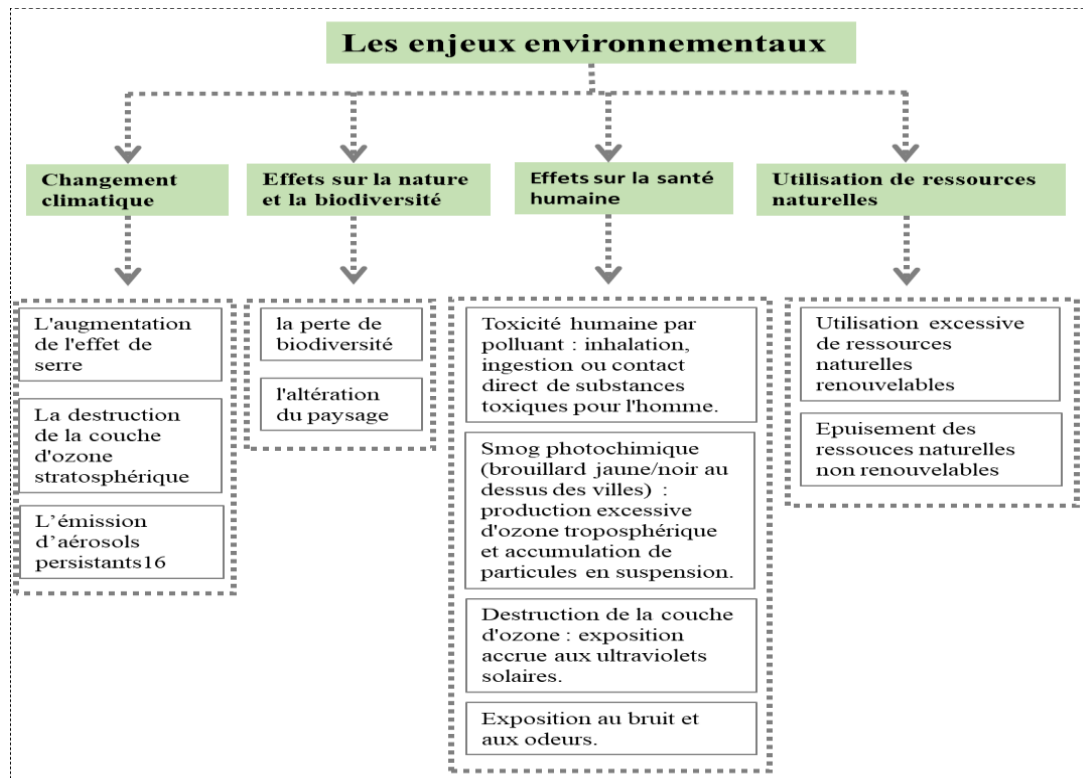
Les enjeux environnementaux

Changement climatique

L'augmentation de l'effet de serre

La destruction de la couche d'ozone stratosphérique

L'émission d'aérosols persistants16

Effets sur la nature et la biodiversité

la perte de biodiversité

l'altération du paysage

Effets sur la santé humaine

Toxicité humaine par polluant : inhalation, ingestion ou contact direct de substances toxiques pour l'homme.

Smog photochimique (brouillard jaune/noir au dessus des villes) : production excessive d'ozone troposphérique et accumulation de particules en suspension.

Destruction de la couche d'ozone : exposition accrue aux ultraviolets solaires.

Exposition au bruit et aux odeurs.

Utilisation de ressources naturelles

Utilisation excessive de ressources naturelles renouvelables

Epuisement des ressouces naturelles non renouvelables